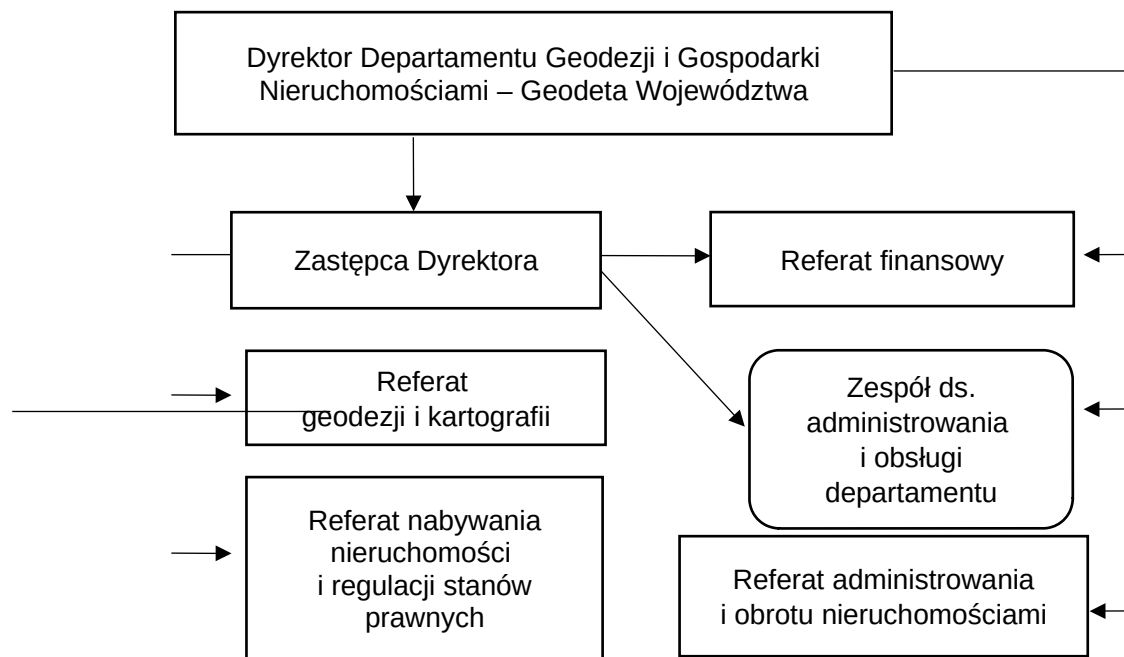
Dyrektor Departamentu Geodezji i Gospodarki Nieruchomościami – Geodeta Województwa

Zastępca Dyrektora

Referat finansowy

Referat geodezji i kartografii

Zespół ds. administrowania i obsługi departamentu

Referat nabywania nieruchomości i regulacji stanów prawnych

Referat administrowania i obrotu nieruchomościami